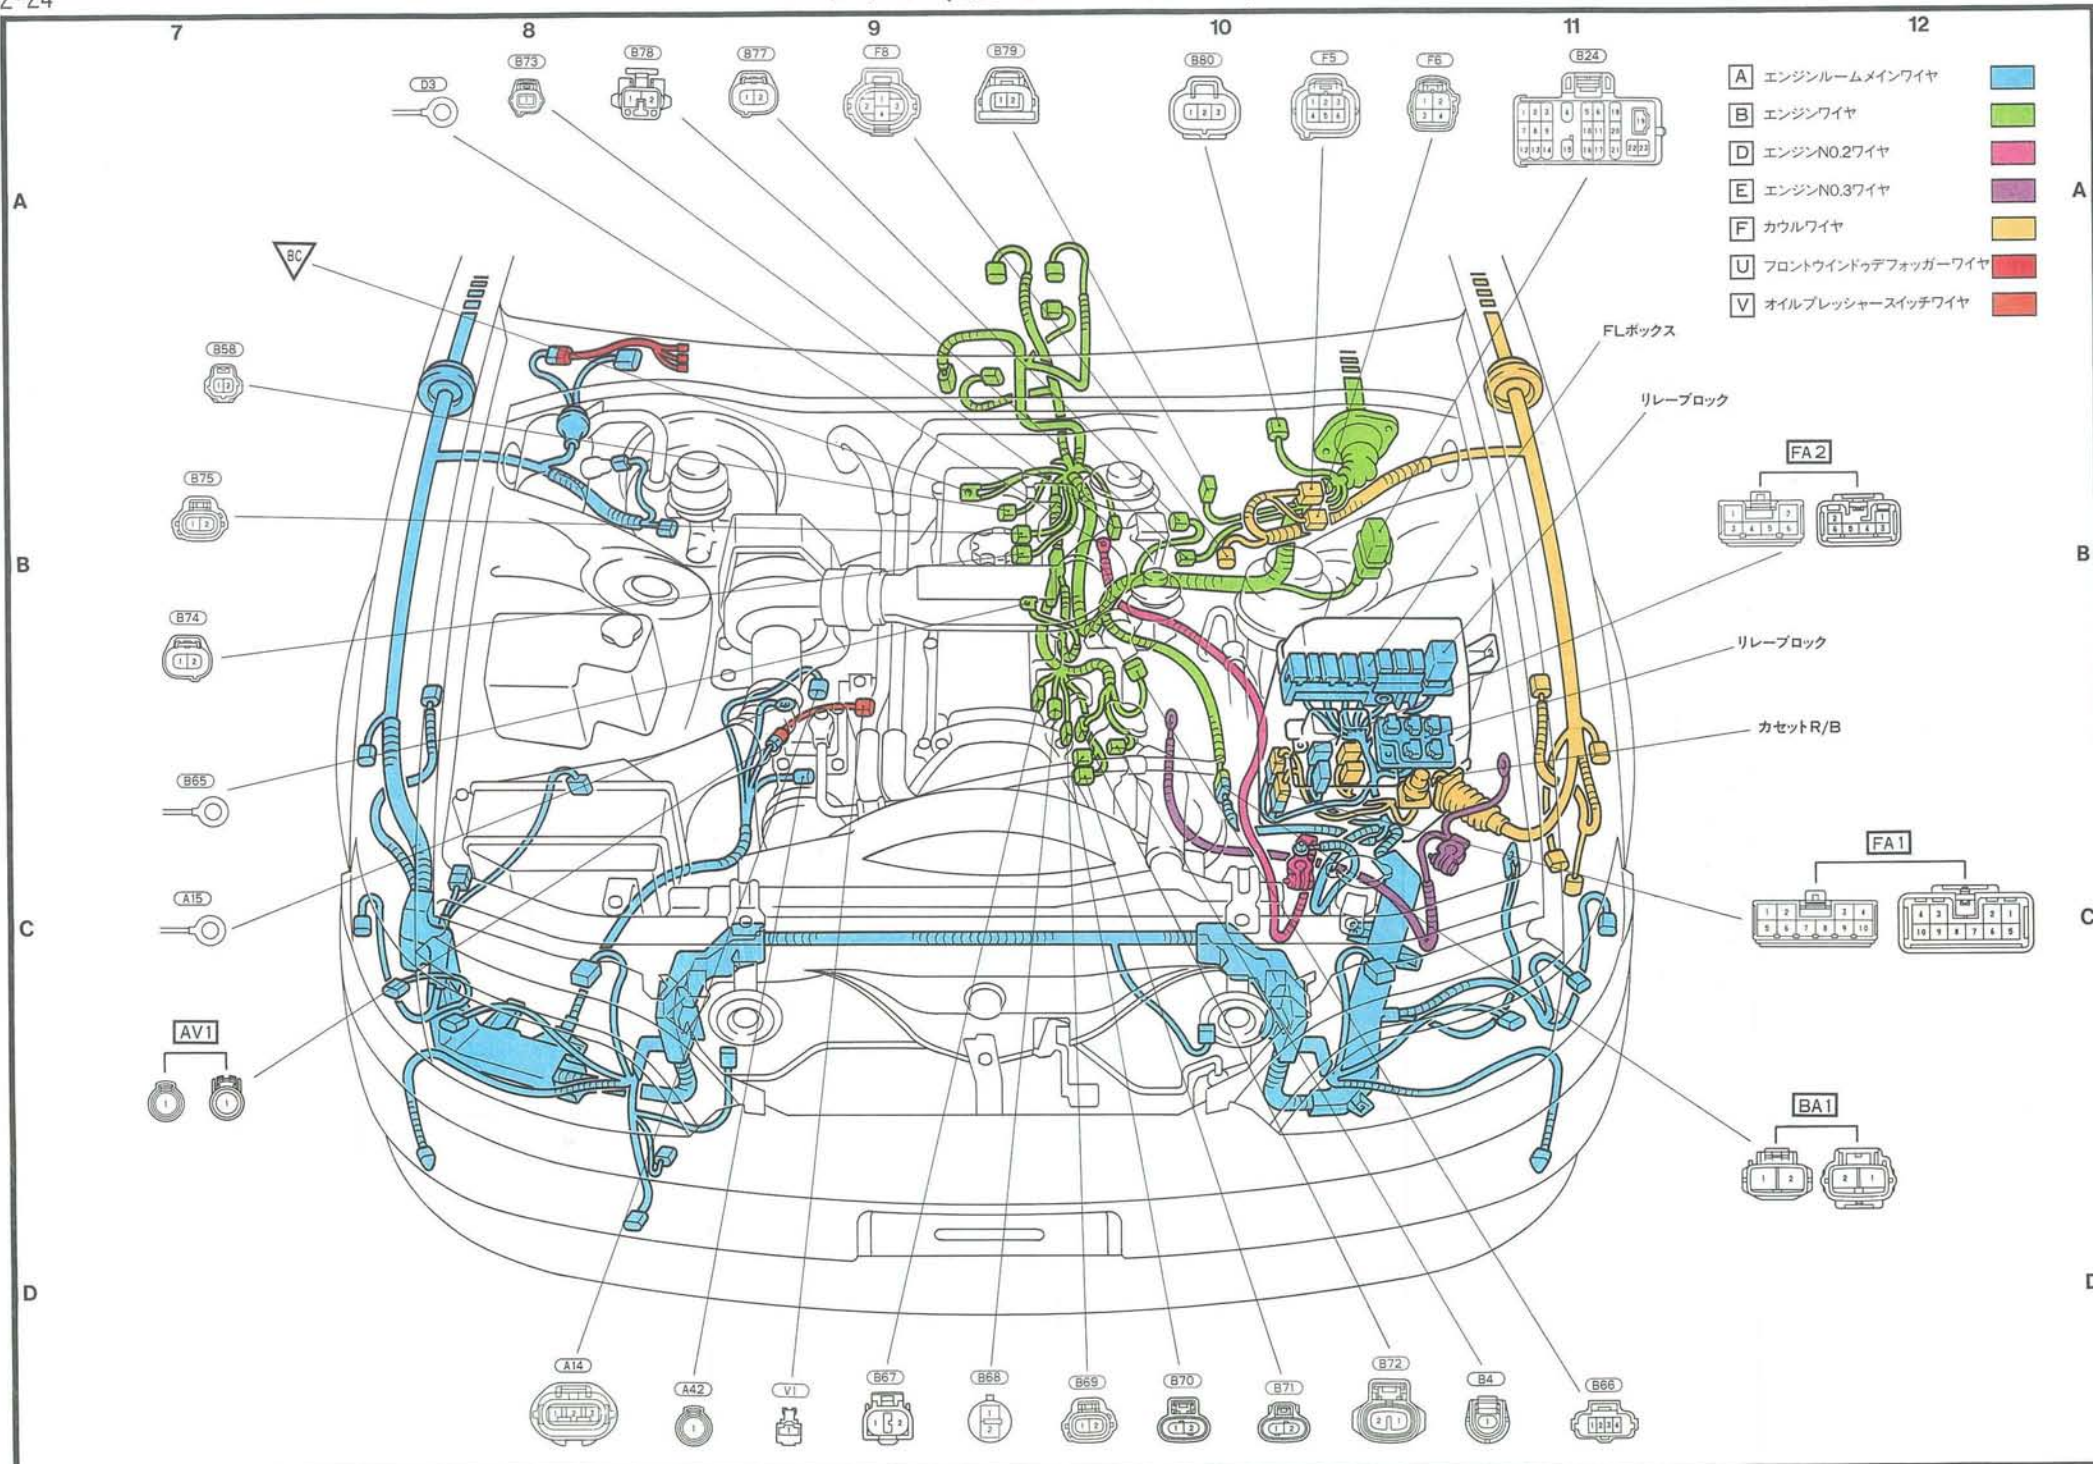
2-24

7 8 9 10 11 12

A B C D

D3 B73 B78 B77 F8 B79 B80 F5 F6 B24

A エンジンルームメインワイヤ
B エンジンワイヤ
D エンジンNO.2ワイヤ
E エンジンNO.3ワイヤ
F カウルワイヤ
U フロントウインドゥデフォッガーワイヤ
V オイルプレッシャースイッチワイヤ

A

BC

B58

B75

B74

B65

A15

AV1

FLボックス

リレーブロック

FA2

B

リレーブロック

カセットR/B

FA1

C

BA1

D

A14 A42 VI B67 B68 B69 B70 B71 B72 B4 B66